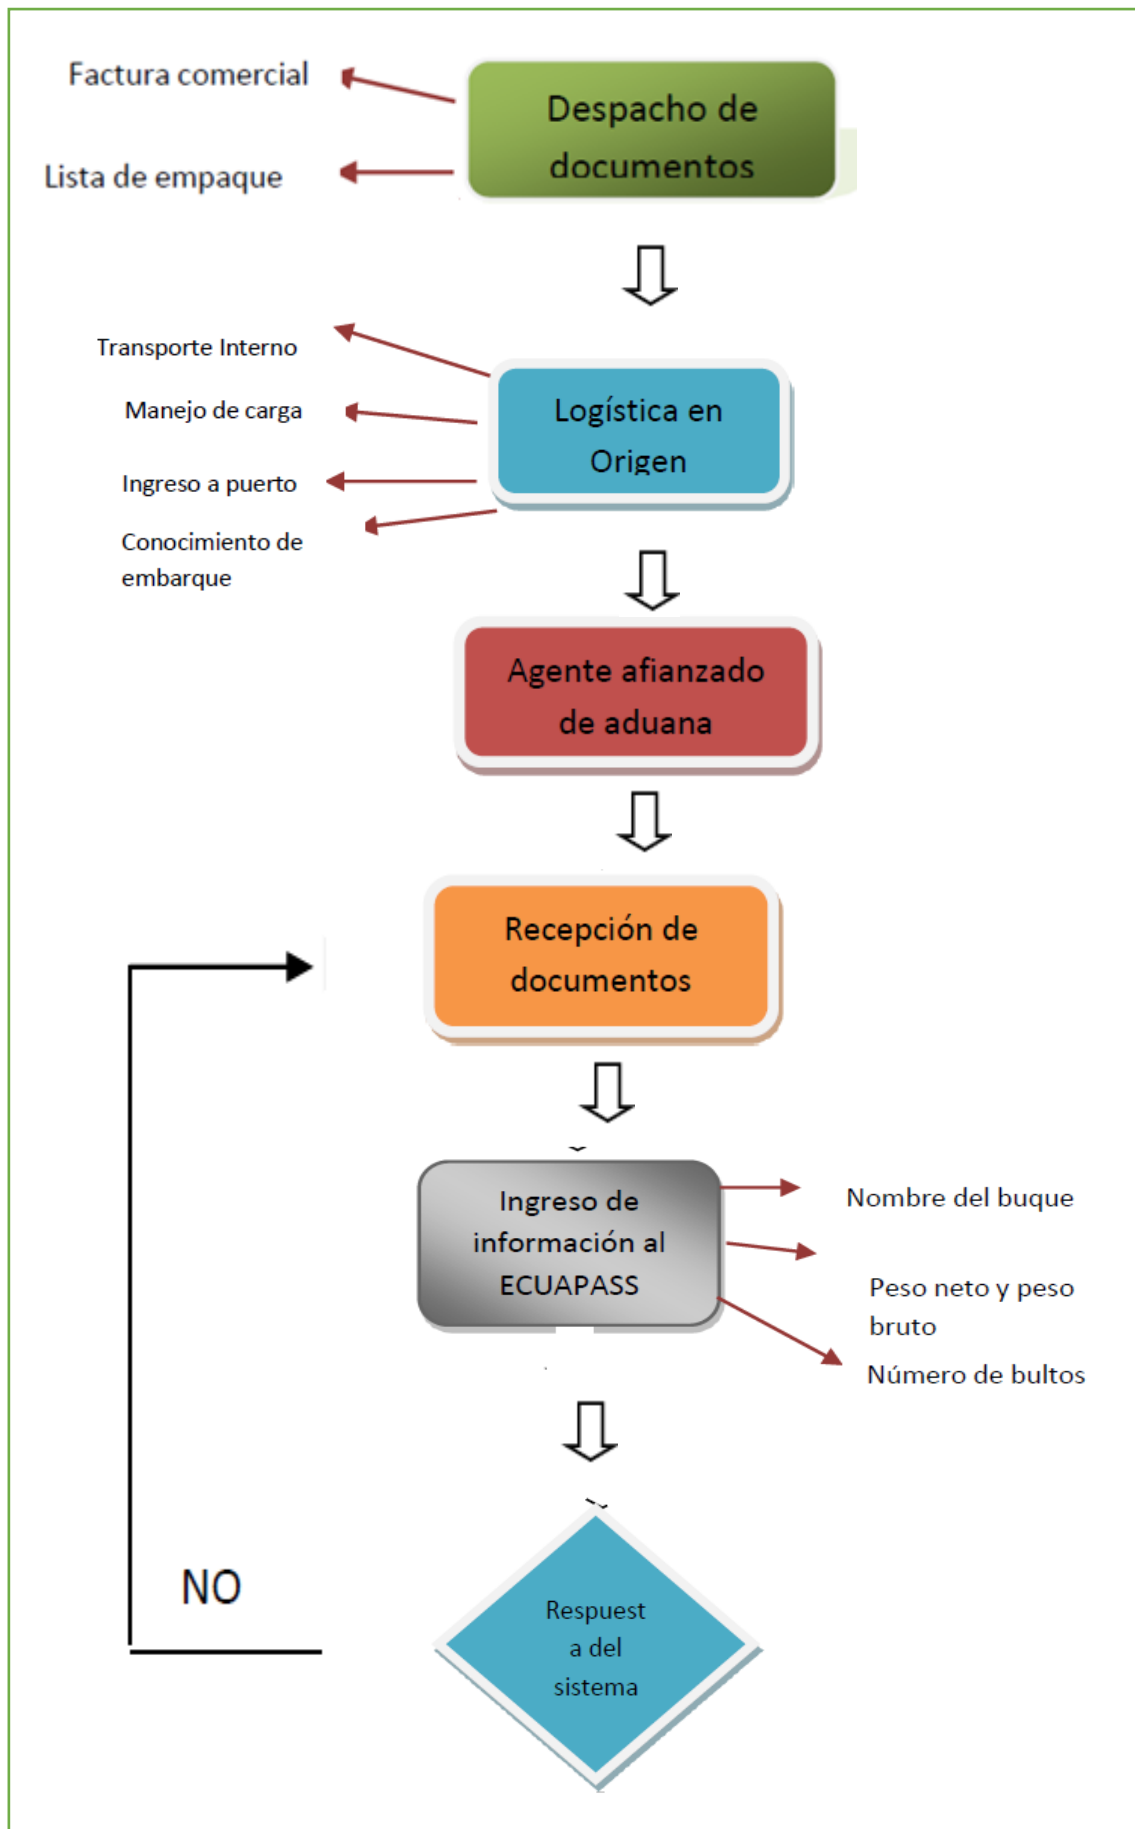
Factura comercial

Lista de empaque

Despacho de documentos

Transporte Interno

Manejo de carga

Ingreso a puerto

Conocimiento de embarque

Logística en Origen

Agente afianzado de aduana

Recepción de documentos

Ingreso de información al ECUAPASS

Nombre del buque

Peso neto y peso bruto

Número de bultos

NO

Respuest a del sistema